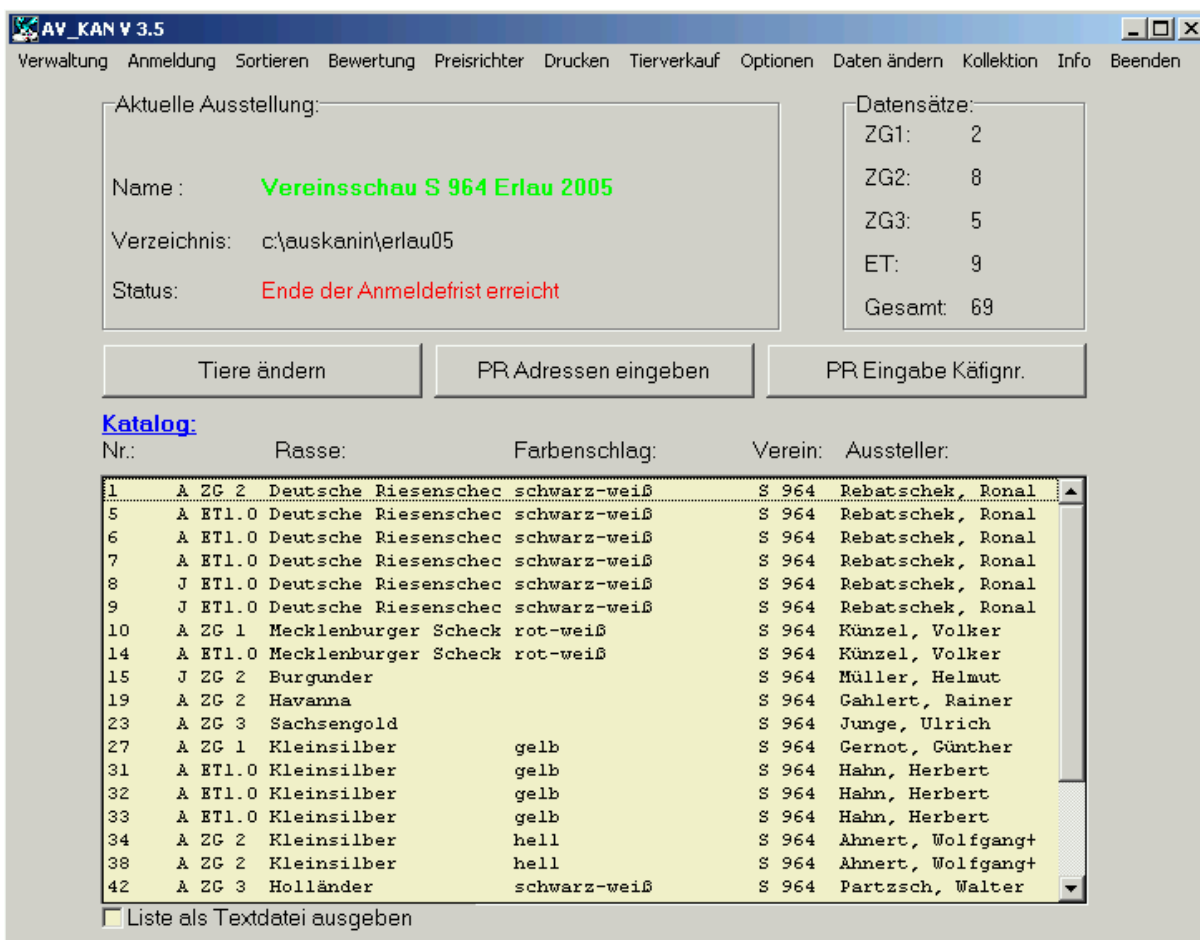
AV_KAN V 3.5

Verwaltung Anmeldung Sortieren Bewertung Preisrichter Drucken Tierverkauf Optionen Daten ändern Kollektion Info Beenden

Aktuelle Ausstellung:

Name : Vereinsschau S 964 Erlau 2005

Verzeichnis: c:\auskanin\erlau05

Status: Ende der Anmeldefrist erreicht

Datensätze:
ZG1: 2
ZG2: 8
ZG3: 5
ET: 9
Gesamt: 69

Tiere ändern

PR Adressen eingeben

PR Eingabe Käfignr.

Katalog:

| Nr.: | | Rasse: | Farbenschlag: | Verein: | Aussteller: |
|---|---|---|---|---|---|
| 1 | A ZG 2 | Deutsche Riesenschec | schwarz-weiß | S 964 | Rebatschek, Ronal |
| 5 | A ET1.0 | Deutsche Riesenschec | schwarz-weiß | S 964 | Rebatschek, Ronal |
| 6 | A ET1.0 | Deutsche Riesenschec | schwarz-weiß | S 964 | Rebatschek, Ronal |
| 7 | A ET1.0 | Deutsche Riesenschec | schwarz-weiß | S 964 | Rebatschek, Ronal |
| 8 | J ET1.0 | Deutsche Riesenschec | schwarz-weiß | S 964 | Rebatschek, Ronal |
| 9 | J ET1.0 | Deutsche Riesenschec | schwarz-weiß | S 964 | Rebatschek, Ronal |
| 10 | A ZG 1 | Mecklenburger Scheck | rot-weiß | S 964 | Künzel, Volker |
| 14 | A ET1.0 | Mecklenburger Scheck | rot-weiß | S 964 | Künzel, Volker |
| 15 | J ZG 2 | Burgunder | | S 964 | Müller, Helmut |
| 19 | A ZG 2 | Havanna | | S 964 | Gahlert, Rainer |
| 23 | A ZG 3 | Sachsengold | | S 964 | Junge, Ulrich |
| 27 | A ZG 1 | Kleinsilber | gelb | S 964 | Gernot, Günther |
| 31 | A ET1.0 | Kleinsilber | gelb | S 964 | Hahn, Herbert |
| 32 | A ET1.0 | Kleinsilber | gelb | S 964 | Hahn, Herbert |
| 33 | A ET1.0 | Kleinsilber | gelb | S 964 | Hahn, Herbert |
| 34 | A ZG 2 | Kleinsilber | hell | S 964 | Ahnert, Wolfgang+ |
| 38 | A ZG 2 | Kleinsilber | hell | S 964 | Ahnert, Wolfgang+ |
| 42 | A ZG 3 | Holländer | schwarz-weiß | S 964 | Partzsch, Walter |

Liste als Textdatei ausgeben